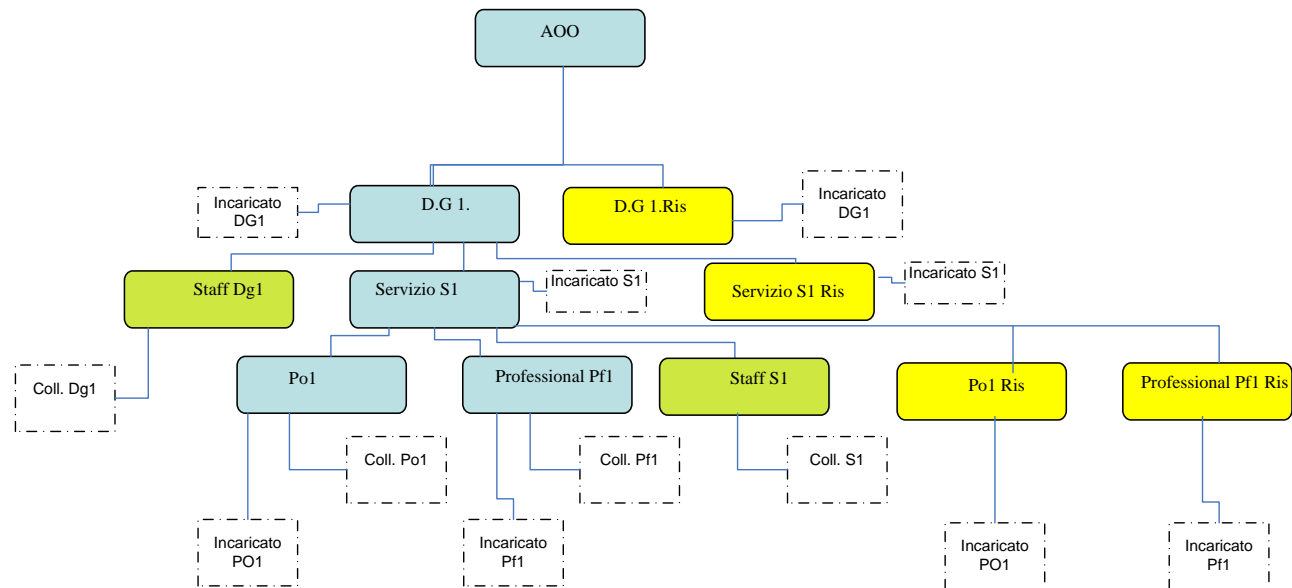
AOO

Incaricato DG1

D.G 1.

D.G 1.Ris

Incaricato DG1

Staff Dg1

Servizio S1

Incaricato S1

Servizio S1 Ris

Incaricato S1

Coll. Dg1

Po1

Professional Pf1

Staff S1

Po1 Ris

Professional Pf1 Ris

Coll. Po1

Coll. Pf1

Coll. S1

Incaricato PO1

Incaricato Pf1

Incaricato PO1

Incaricato Pf1